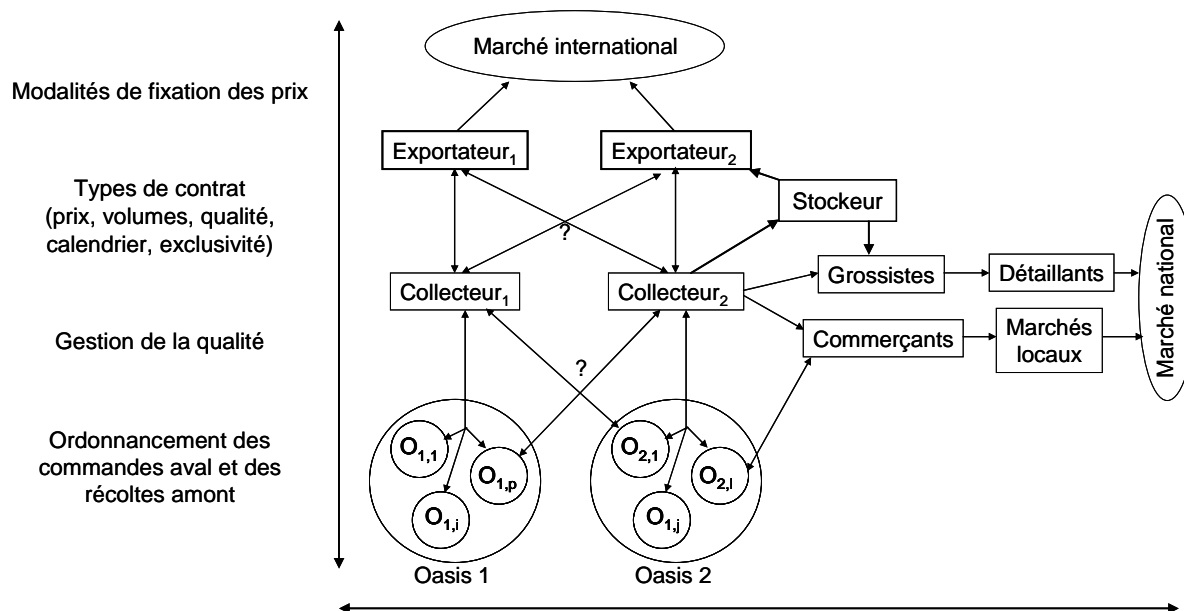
Modalités de fixation des prix

Types de contrat (prix, volumes, qualité, calendrier, exclusivité)

Gestion de la qualité

Ordonnancement des commandes aval et des récoltes amont

Marché international

Exportateur$_1$

Exportateur$_2$

Stockeur

?

Collecteur$_1$

Collecteur$_2$

Grossistes

Détaillants

Marché national

Commerçants

Marchés locaux

?

$O_{1,1}$

$O_{1,p}$

$O_{1,i}$

$O_{2,1}$

$O_{2,l}$

$O_{1,j}$

Oasis 1

Oasis 2